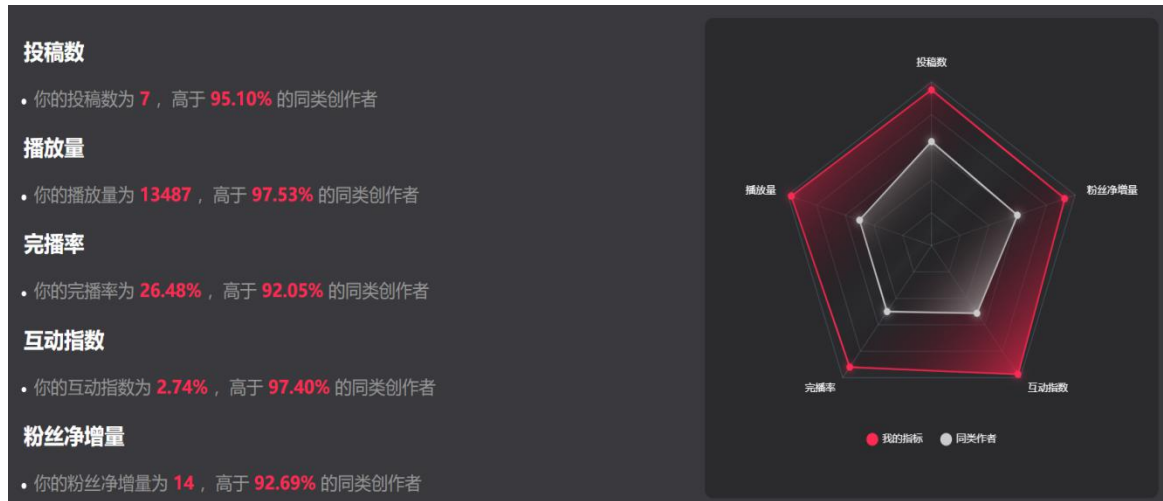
投稿数

• 你的投稿数为 7 ，高于 95.10% 的同类创作者

播放量

• 你的播放量为 13487 ，高于 97.53% 的同类创作者

完播率

• 你的完播率为 26.48% ，高于 92.05% 的同类创作者

互动指数

• 你的互动指数为 2.74% ，高于 97.40% 的同类创作者

粉丝净增量

• 你的粉丝净增量为 14 ，高于 92.69% 的同类创作者

投稿数
播放量
粉丝净增量
完播率
互动指数

我的指标 同类作者